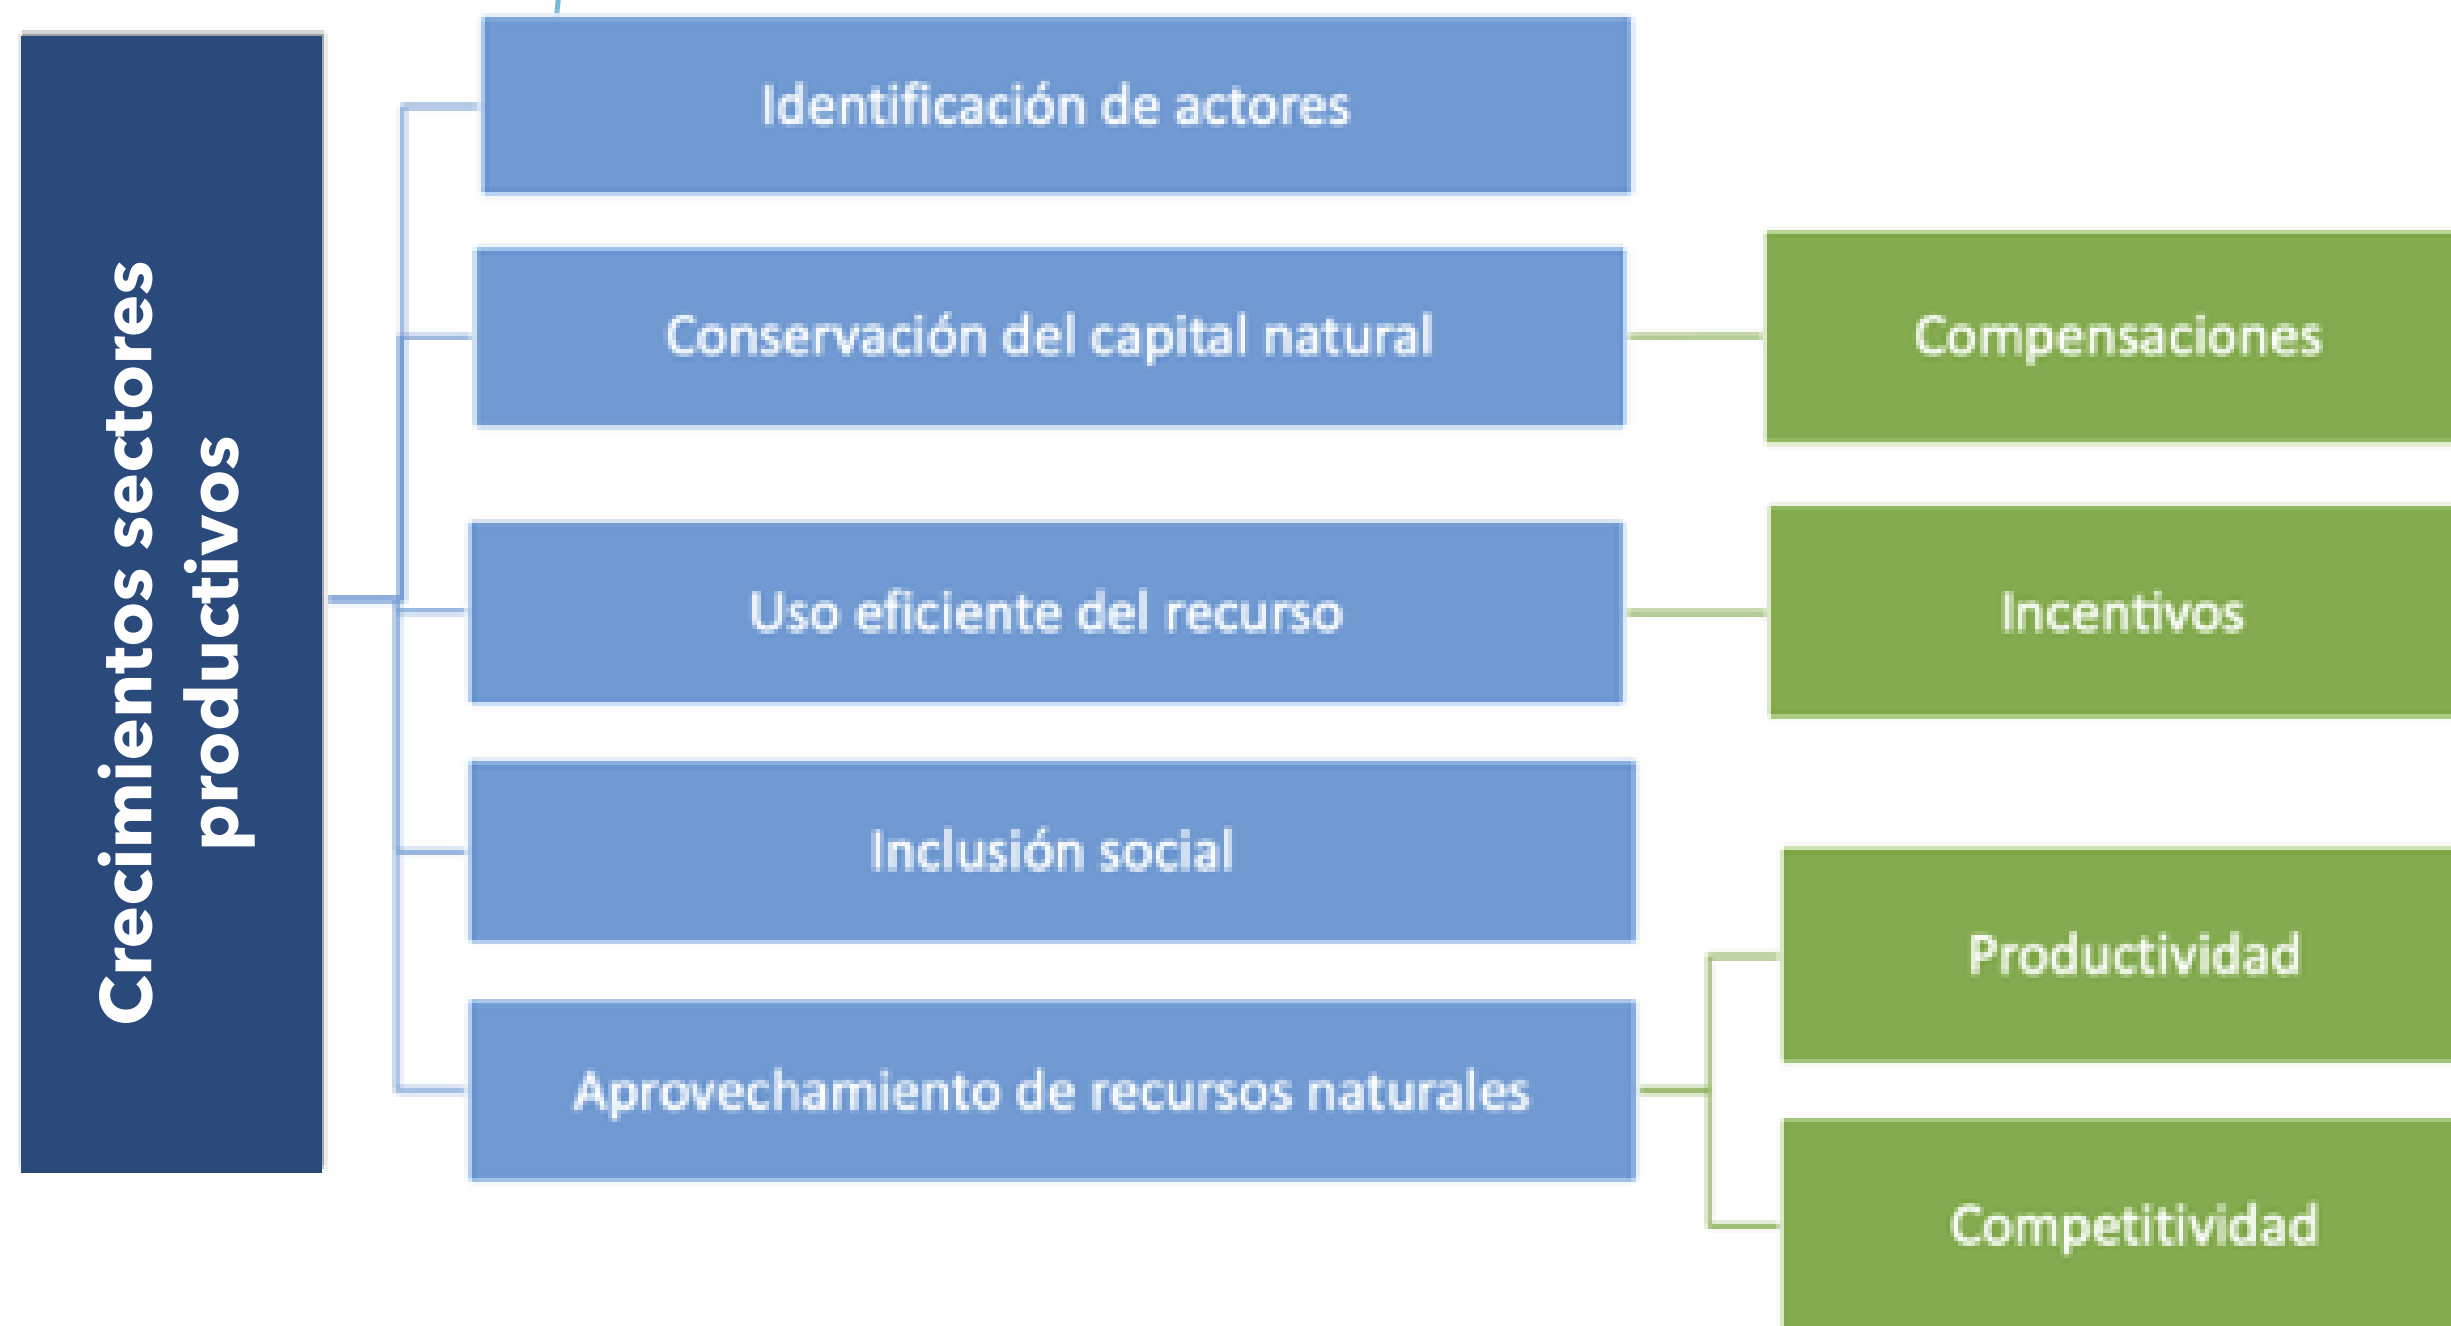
Crecimientos sectores productivos

Identificación de actores

Conservación del capital natural

Compensaciones

Uso eficiente del recurso

Incentivos

Inclusión social

Aprovechamiento de recursos naturales

Productividad

Competitividad